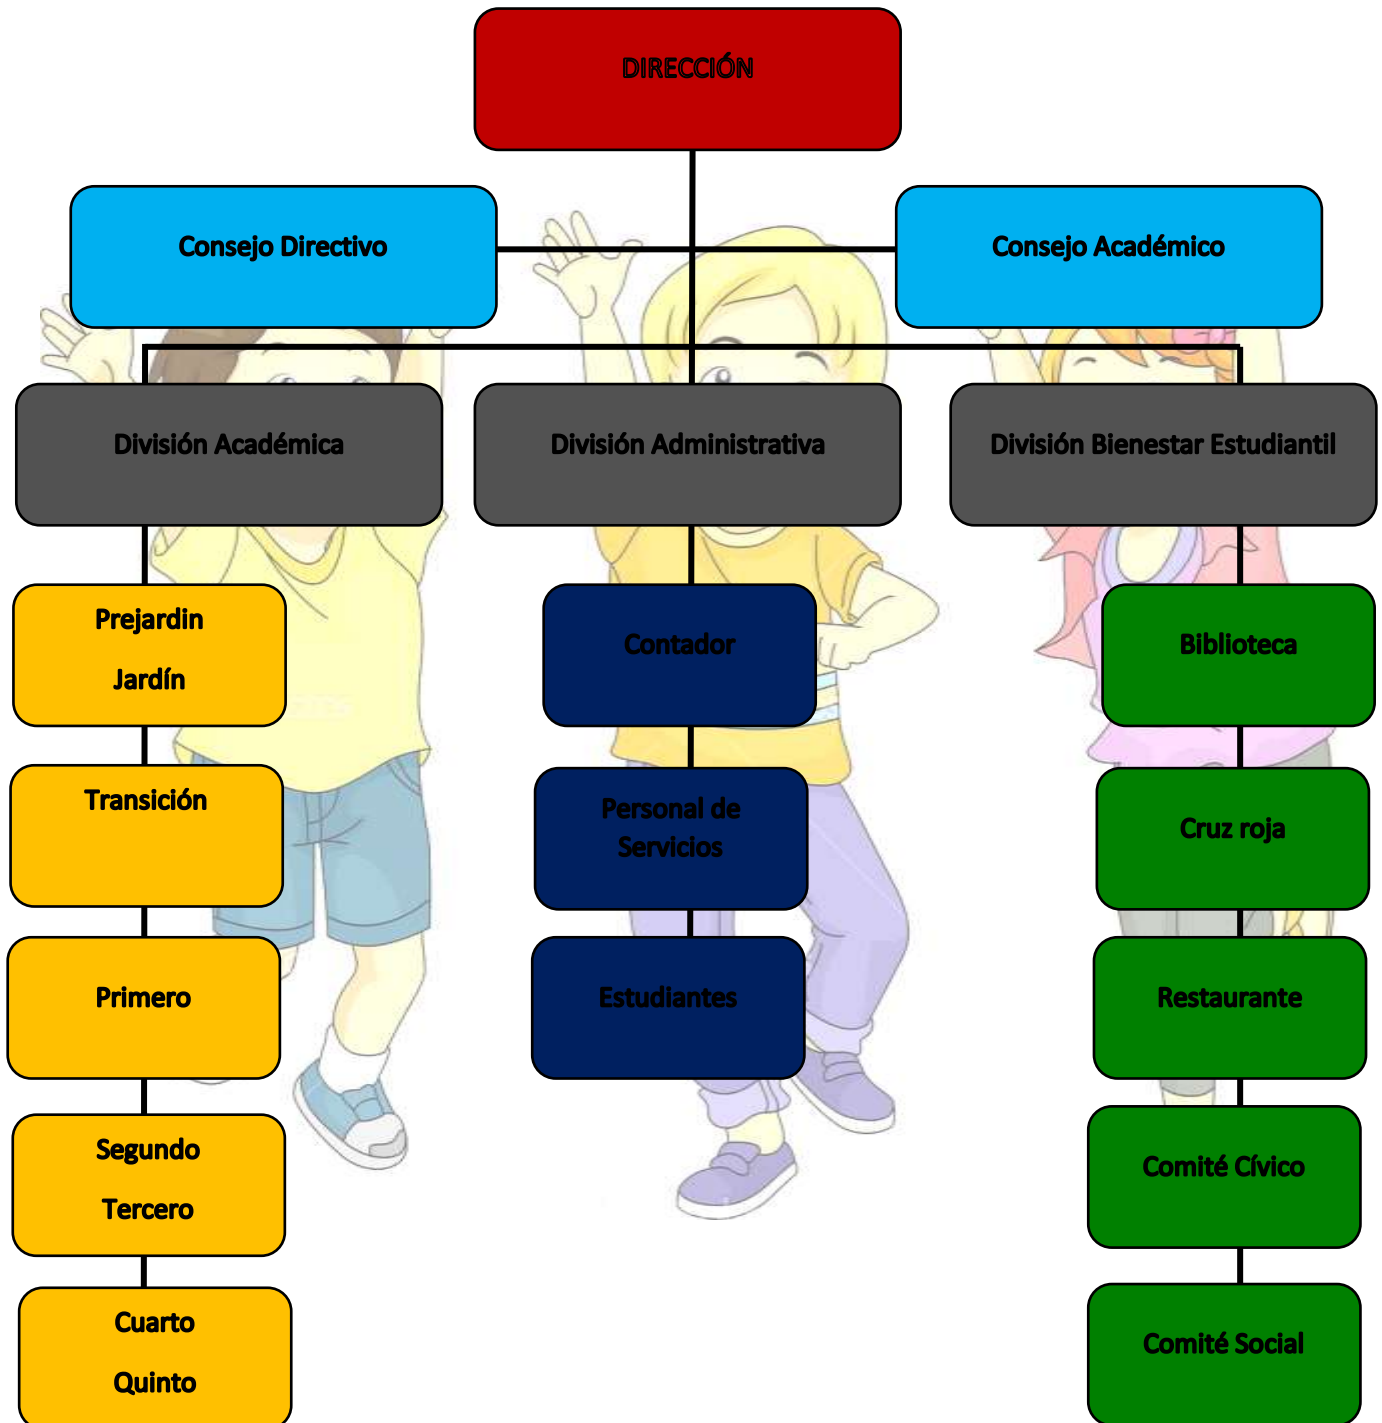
DIRECCIÓN

Consejo Directivo

Consejo Académico

División Académica

División Administrativa

División Bienestar Estudiantil

Prejardin

Jardín

Transición

Primero

Segundo

Tercero

Cuarto

Quinto

Contador

Personal de Servicios

Estudiantes

Biblioteca

Cruz roja

Restaurante

Comité Cívico

Comité Social